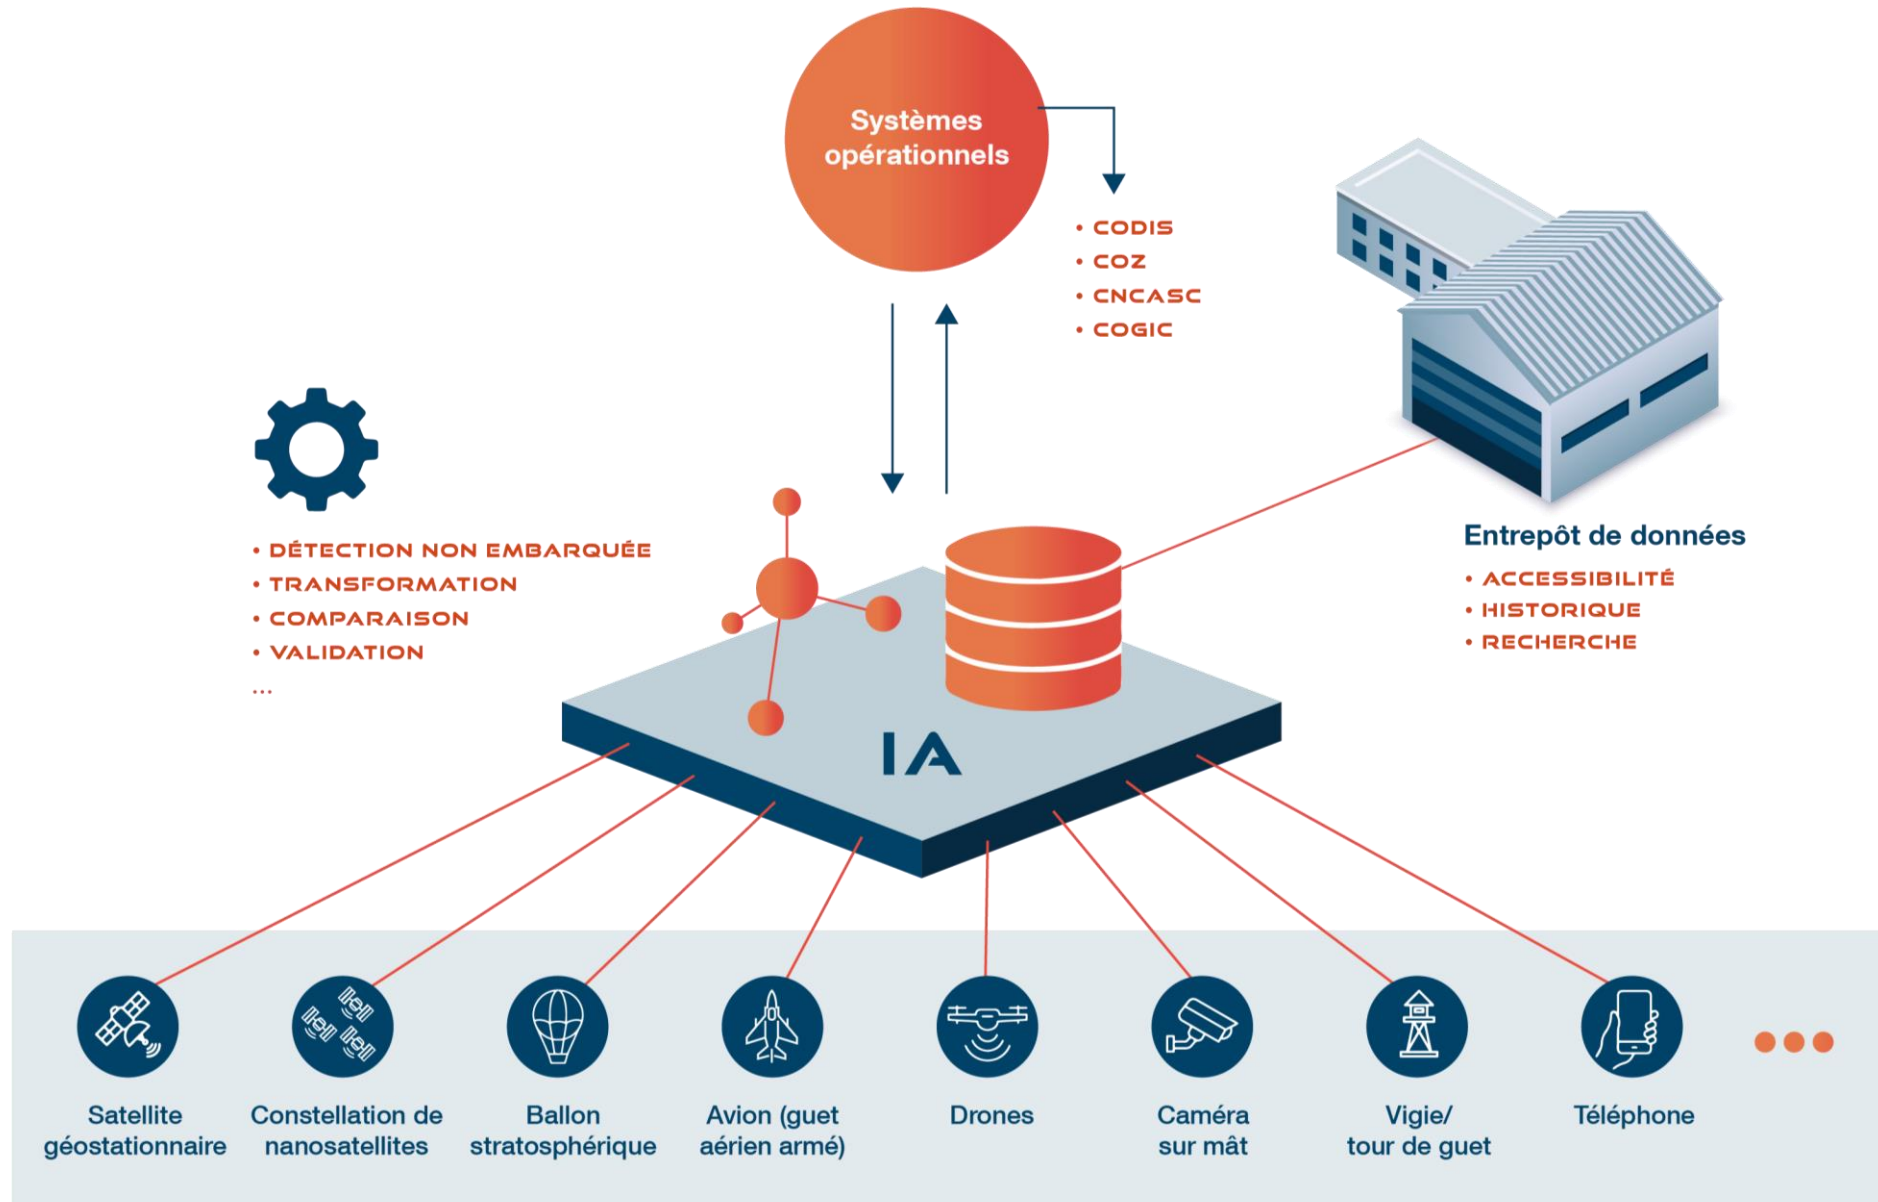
Systèmes opérationnels

• CODIS
• COZ
• CNCASC
• COGIC

• DÉTECTION NON EMBARQUÉE
• TRANSFORMATION
• COMPARAISON
• VALIDATION
...

Entrepôt de données

• ACCESSIBILITÉ
• HISTORIQUE
• RECHERCHE

IA

Satellite géostationnaire

Constellation de nanosatellites

Ballon stratosphérique

Avion (guet aérien armé)

Drones

Caméra sur mât

Vigie/ tour de guet

Téléphone